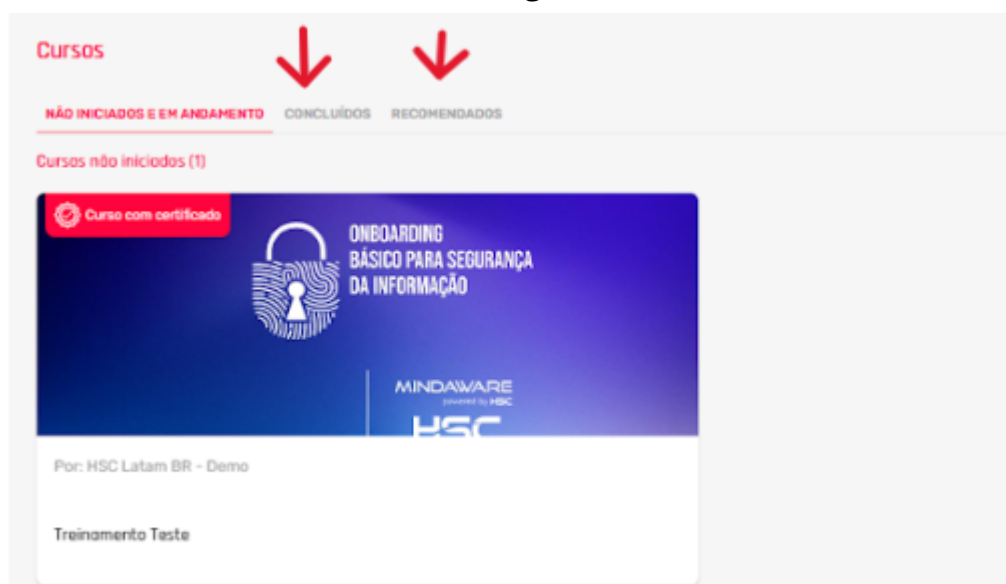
Cursos

NÃO INICIADOS E EM ANDAMENTO CONCLUÍDOS RECOMENDADOS

Cursos não iniciados (1)

Curso com certificado

ONBOARDING BÁSICO PARA SEGURANÇA DA INFORMAÇÃO

MINDAWARE powered by HSC

HSC

Por: HSC Latam BR - Demo

Treinamento Teste